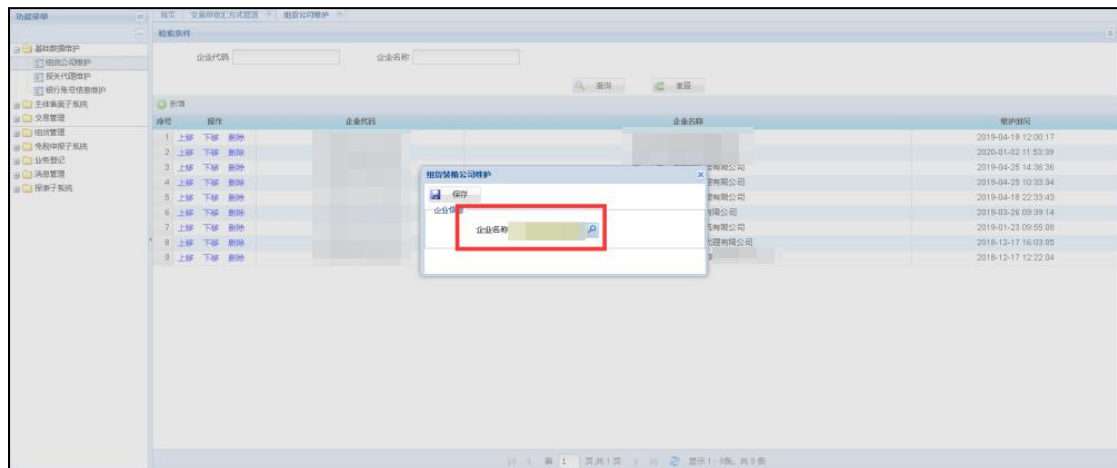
功能菜单

首页 | 交易申报汇方式管理 | 组货公司维护

基础数据维护
组货公司维护
报关代理维护
银行账号信息维护
主体备案子系统
交易管理
组货管理
免税申报子系统
业务登记
消息管理
报表子系统

检索条件

企业代码

企业名称

查询

重置

新增

| 序号 | 操作 | 企业代码 | 企业名称 | 维护时间 |
|---|---|---|---|---|
| 1 | 上移 下移 删除 | | | 2019-04-19 12:00:17 |
| 2 | 上移 下移 删除 | | | 2020-01-02 11:53:39 |
| 3 | 上移 下移 删除 | | 有限公司 | 2019-04-25 14:36:36 |
| 4 | 上移 下移 删除 | | 理有限公司 | 2019-04-25 10:33:34 |
| 5 | 上移 下移 删除 | | 理有限公司 | 2019-04-18 22:33:43 |
| 6 | 上移 下移 删除 | | 有限公司 | 2019-03-26 09:39:14 |
| 7 | 上移 下移 删除 | | 有限公司 | 2019-01-23 09:55:08 |
| 8 | 上移 下移 删除 | | 代理有限公司 | 2018-12-17 16:03:05 |
| 9 | 上移 下移 删除 | | | 2018-12-17 12:22:04 |

组货装箱公司维护

保存

企业信息

企业名称

第 1 页共1页 显示1 - 9条, 共9条